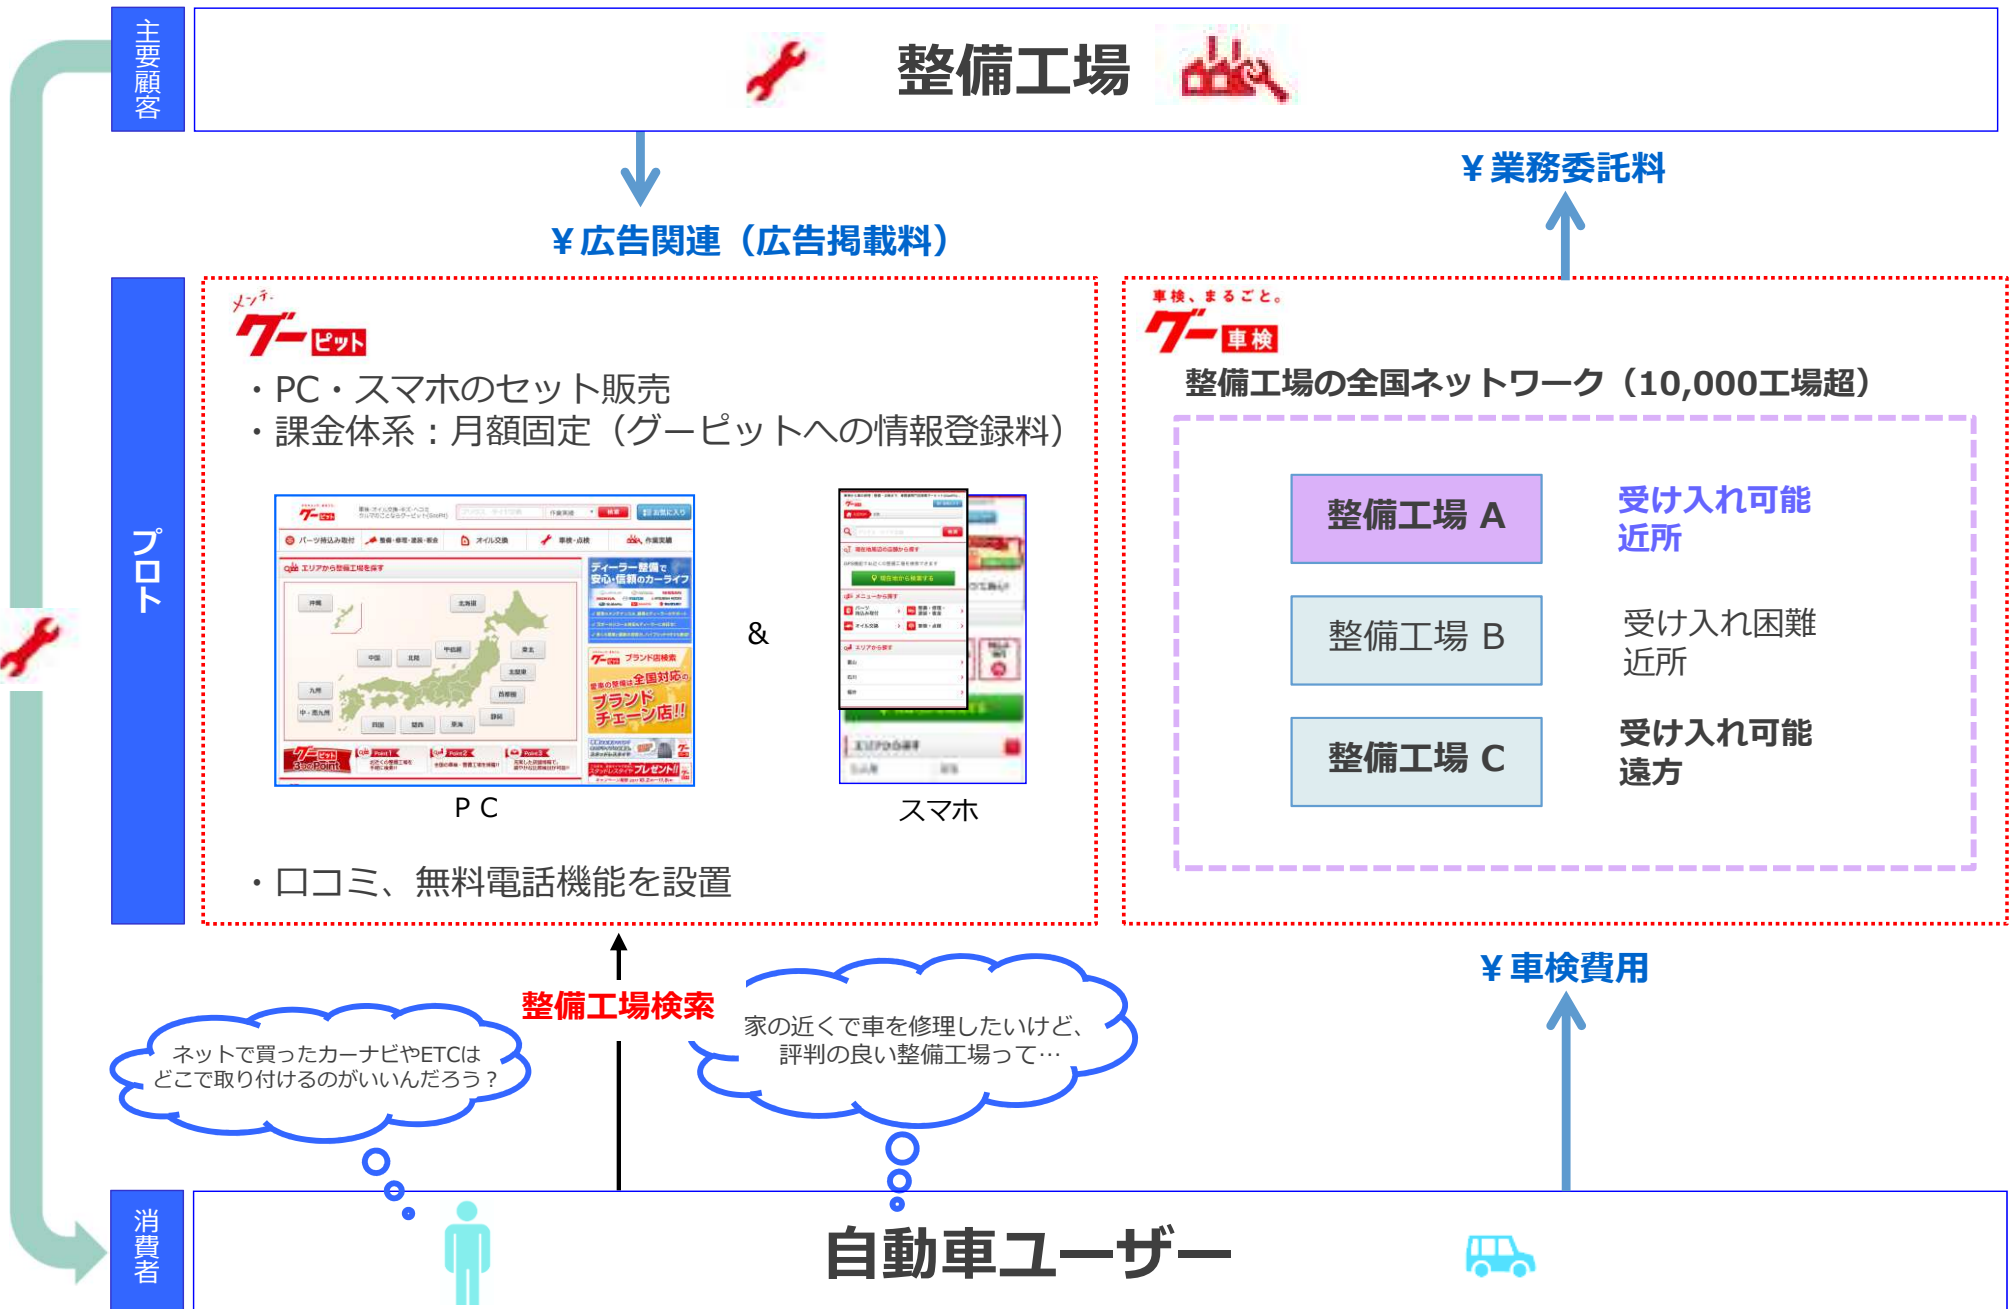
主要顧客

整備工場

¥広告関連（広告掲載料）

¥業務委託料

プロト

メンテ
グーピット

・PC・スマホのセット販売
・課金体系：月額固定（グーピットへの情報登録料）

&

ＰＣ

スマホ

・口コミ、無料電話機能を設置

車検、まるごと。
グー車検

整備工場の全国ネットワーク（10,000工場超）

| 整備工場 A | 受け入れ可能 近所 |
|---|---|
| 整備工場 B | 受け入れ困難 近所 |
| 整備工場 C | 受け入れ可能 遠方 |

整備工場検索

¥車検費用

ネットで買ったカーナビやETCはどこで取り付けるのがいいんだろう？

家の近くで車を修理したいけど、評判の良い整備工場って…

消費者

自動車ユーザー